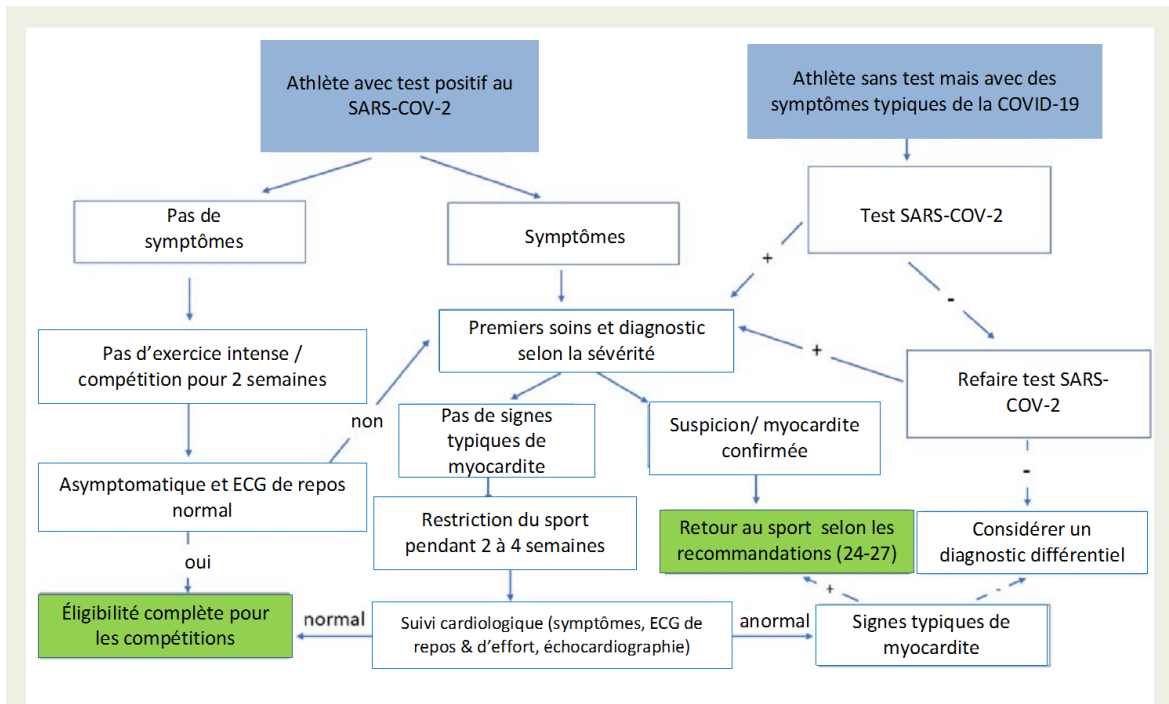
Athlète avec test positif au SARS-COV-2

Athlète sans test mais avec des symptômes typiques de la COVID-19

Pas de symptômes

Symptômes

Test SARS-COV-2

+

-

Pas d'exercice intense / compétition pour 2 semaines

Premiers soins et diagnostic selon la sévérité

+

Refaire test SARS-COV-2

non

Pas de signes typiques de myocardite

Suspicion/ myocardite confirmée

-

Asymptomatique et ECG de repos normal

Restriction du sport pendant 2 à 4 semaines

Retour au sport selon les recommandations (24-27)

Considérer un diagnostic différentiel

oui

+

-

Éligibilité complète pour les compétitions

normal

Suivi cardiologique (symptômes, ECG de repos & d'effort, échocardiographie)

anormal

Signes typiques de myocardite